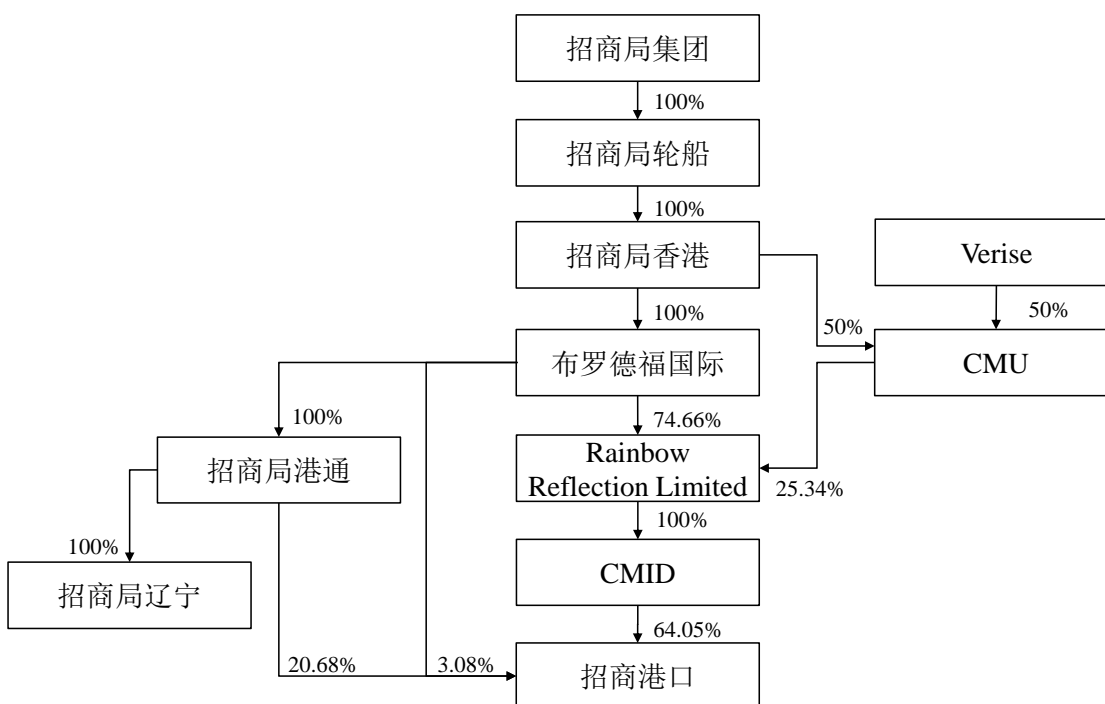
招商局集团

100%

招商局轮船

100%

招商局香港

Verise

100%

50%

50%

布罗德福国际

CMU

100%

74.66%

招商局港通

Rainbow Reflection Limited

25.34%

100%

100%

招商局辽宁

CMID

64.05%

20.68%

3.08%

招商港口